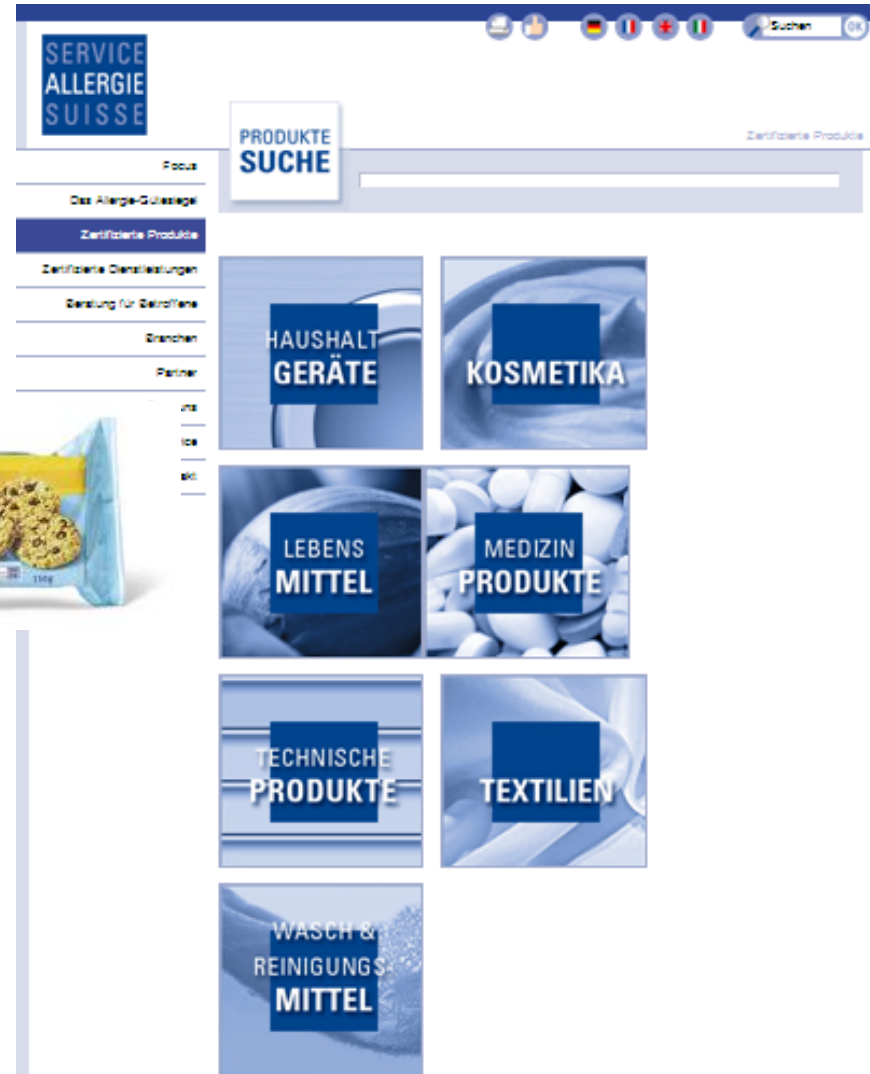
Suchen OK

SERVICE
ALLERGIE
SUISSE

PRODUKTE
SUCHE

Zertifizierte Produkte

Focus
Das Allergie-Gütesiegel
Zertifizierte Produkte
Zertifizierte Dienstleistungen
Beratung für Betroffene
Branchen
Partner
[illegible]
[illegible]
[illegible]

HAUSHALT
GERÄTE

KOSMETIKA

LEBENS
MITTEL

MEDIZIN
PRODUKTE

TECHNISCHE
PRODUKTE

TEXTILIEN

WASCH &
REINIGUNGS
MITTEL